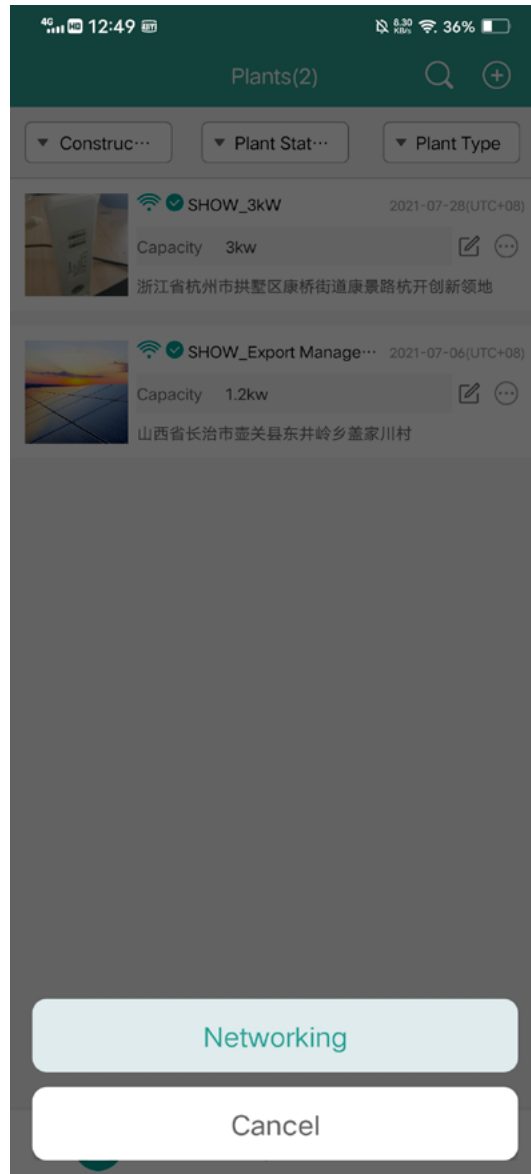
4G HD 12:49

8.30 KB/s 36%

Plants(2)

Construc···

Plant Stat···

Plant Type

SHOW_3kW

2021-07-28(UTC+08)

Capacity 3kw

浙江省杭州市拱墅区康桥街道康景路杭开创新领地

SHOW_Export Manage···

2021-07-06(UTC+08)

Capacity 1.2kw

山西省长治市壶关县东井岭乡盖家川村

Networking

Cancel